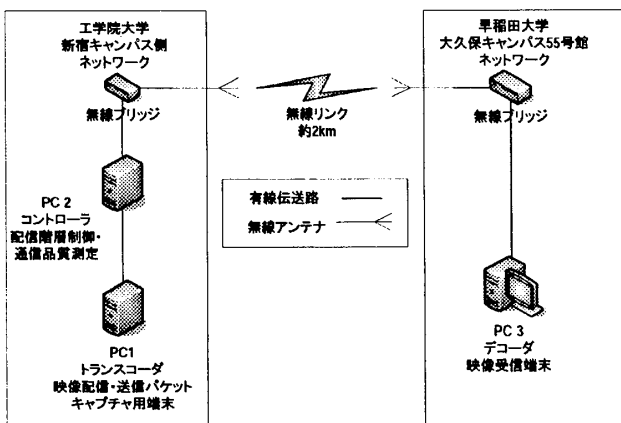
工学院大学
新宿キャンパス側
ネットワーク

無線ブリッジ

PC 2
コントローラ
配信階層制御・
通信品質測定

PC1
トランスコーダ
映像配信・送信パケット
キャプチャ用端末

無線リンク
約2km

有線伝送路
無線アンテナ

早稲田大学
大久保キャンパス55号館
ネットワーク

無線ブリッジ

PC 3
デコーダ
映像受信端末